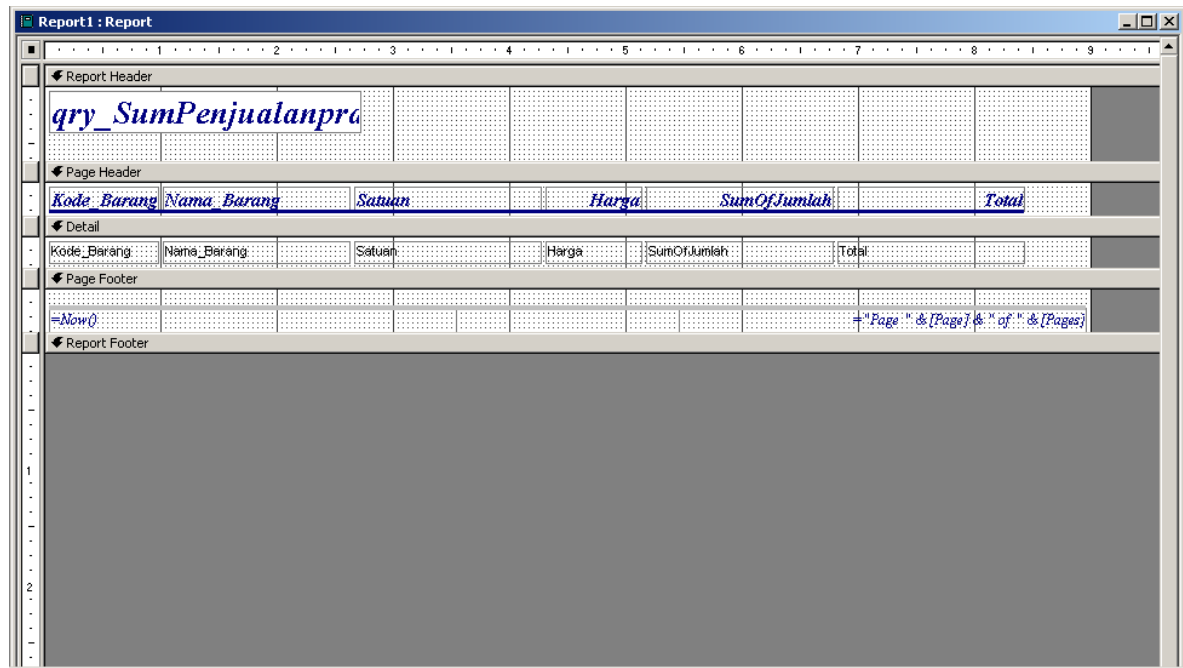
Report1 : Report

1 2 3 4 5 6 7 8 9

Report Header

qry_SumPenjualanpr

Page Header

Kode_Barang Nama_Barang Satuan Harga SumOfJumlah Total

Detail

Kode_Barang Nama_Barang Satuan Harga SumOfJumlah Total

Page Footer

=Now() ="Page " & [Page] & " of " & [Pages]

Report Footer

1

2